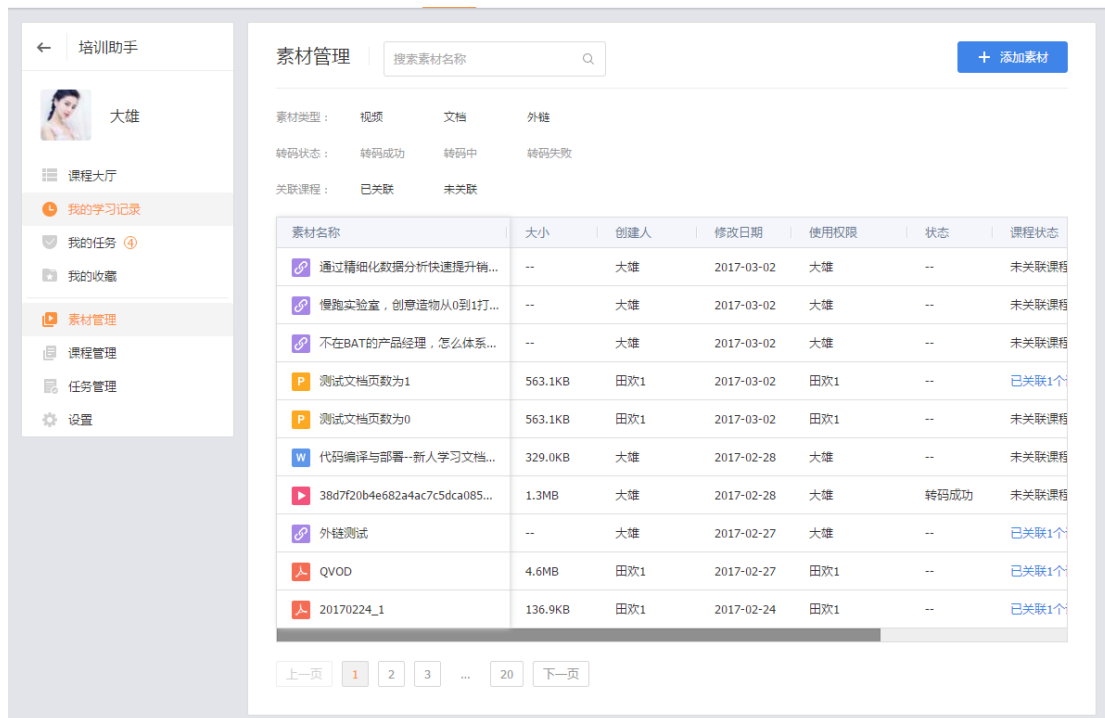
← 培训助手

大雄

课程大厅
我的学习记录
我的任务 4
我的收藏
素材管理
课程管理
任务管理
设置

素材管理 搜索素材名称 + 添加素材

素材类型： 视频 文档 外链
转码状态： 转码成功 转码中 转码失败
关联课程： 已关联 未关联

| 素材名称 | 大小 | 创建人 | 修改日期 | 使用权限 | 状态 | 课程状态 |
|---|---|---|---|---|---|---|
| 通过精细化数据分析快速提升销... | -- | 大雄 | 2017-03-02 | 大雄 | -- | 未关联课程 |
| 慢跑实验室，创意造物从0到1打... | -- | 大雄 | 2017-03-02 | 大雄 | -- | 未关联课程 |
| 不在BAT的产品经理，怎么体系... | -- | 大雄 | 2017-03-02 | 大雄 | -- | 未关联课程 |
| P 测试文档页数为1 | 563.1KB | 田欢1 | 2017-03-02 | 田欢1 | -- | 已关联1个 |
| P 测试文档页数为0 | 563.1KB | 田欢1 | 2017-03-02 | 田欢1 | -- | 已关联1个 |
| W 代码编译与部署--新人学习文档... | 329.0KB | 大雄 | 2017-02-28 | 大雄 | -- | 未关联课程 |
| 38d7f20b4e682a4ac7c5dca085... | 1.3MB | 大雄 | 2017-02-28 | 大雄 | 转码成功 | 未关联课程 |
| 外链测试 | -- | 大雄 | 2017-02-27 | 大雄 | -- | 已关联1个 |
| QVOD | 4.6MB | 田欢1 | 2017-02-27 | 田欢1 | -- | 已关联1个 |
| 20170224_1 | 136.9KB | 田欢1 | 2017-02-24 | 田欢1 | -- | 已关联1个 |

上一页 1 2 3 ... 20 下一页